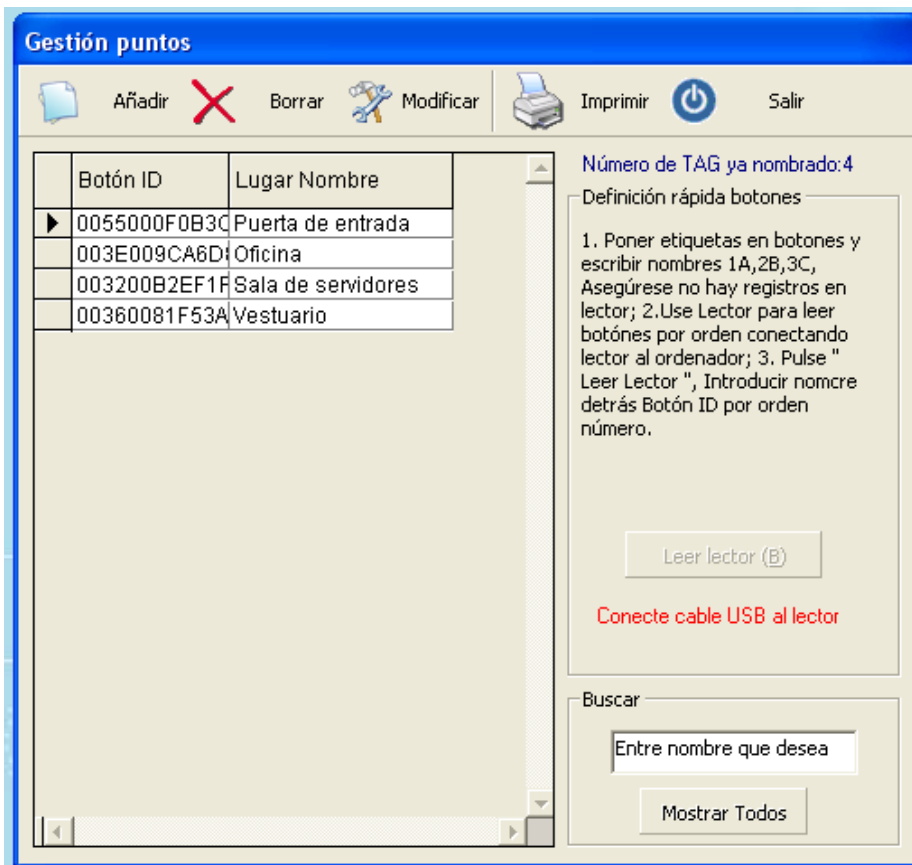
Gestión puntos

Añadir Borrar Modificar Imprimir Salir

| | Botón ID | Lugar Nombre |
|---|---|---|
| ▶ | 0055000F0B3C | Puerta de entrada |
| | 003E009CA6D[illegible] | Oficina |
| | 003200B2EF1F | Sala de servidores |
| | 00360081F53A | Vestuario |

Número de TAG ya nombrado:4

Definición rápida botones

1. Poner etiquetas en botones y escribir nombres 1A,2B,3C, Asegúrese no hay registros en lector; 2.Use Lector para leer botónes por orden conectando lector al ordenador; 3. Pulse " Leer Lector ", Introducir nomcre detrás Botón ID por orden número.

Leer lector (B)

Conecte cable USB al lector

Buscar

Entre nombre que desea

Mostrar Todos